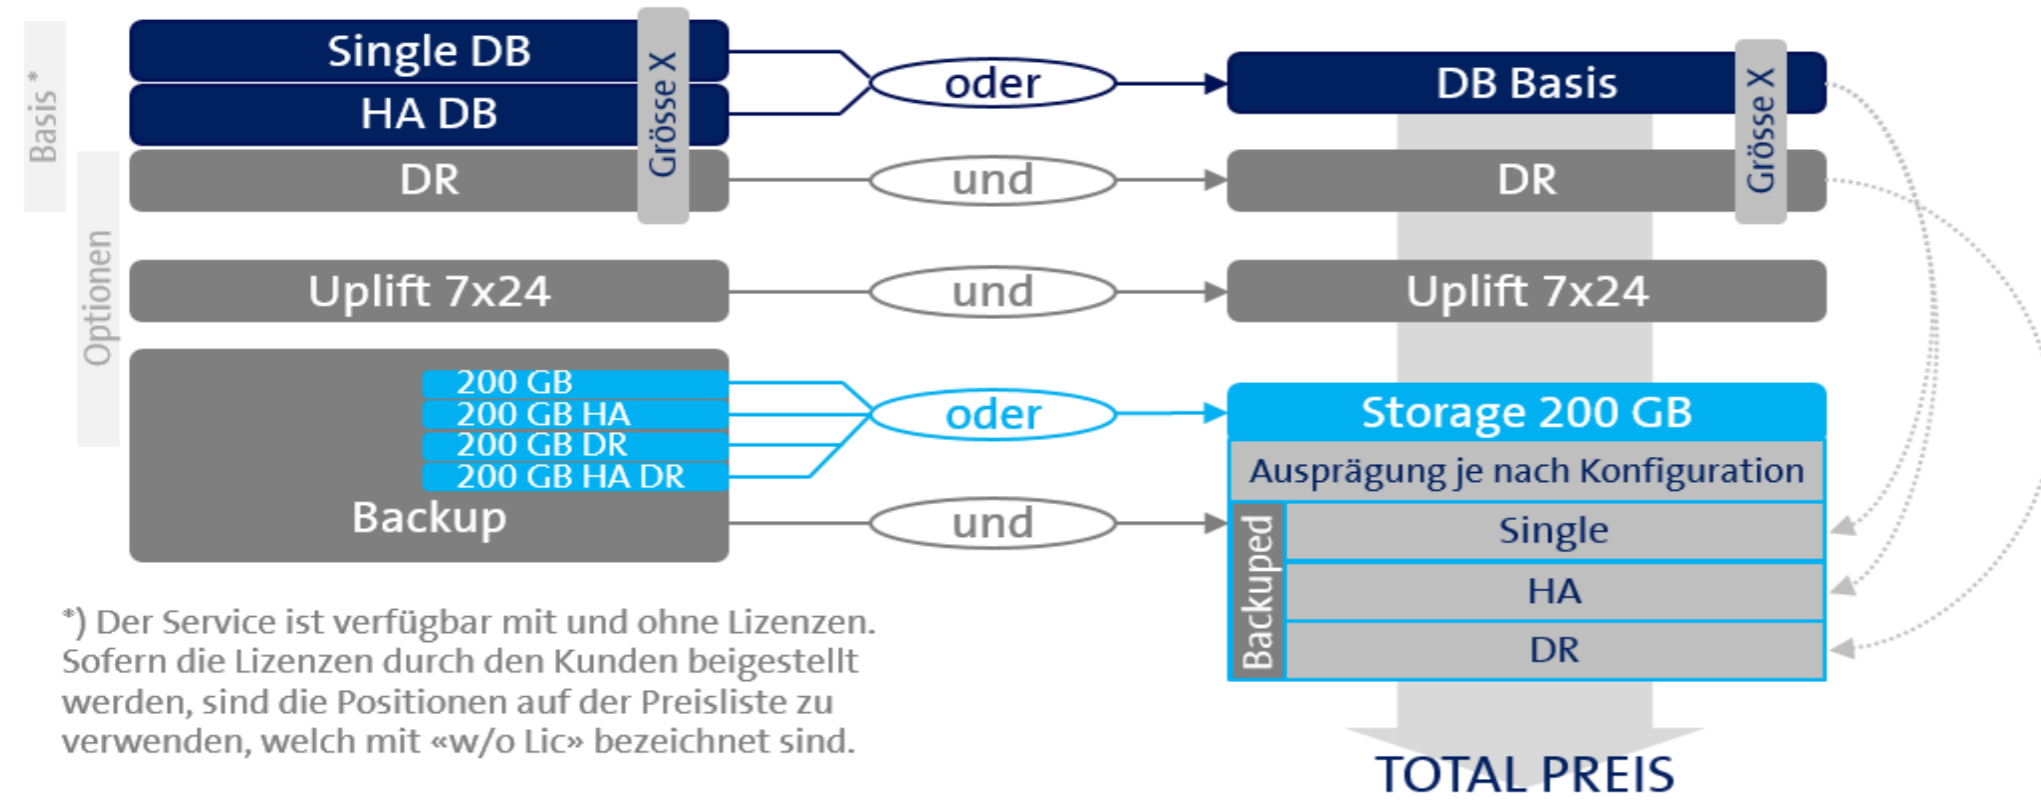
Basis *

Single DB
HA DB
DR
Grösse X

Optionen

Uplift 7x24

200 GB
200 GB HA
200 GB DR
200 GB HA DR
Backup

oder
und
und
oder
und

DB Basis
DR
Grösse X
Uplift 7x24
Storage 200 GB
Ausprägung je nach Konfiguration
Backuped
Single
HA
DR

*) Der Service ist verfügbar mit und ohne Lizenzen. Sofern die Lizenzen durch den Kunden beigestellt werden, sind die Positionen auf der Preisliste zu verwenden, welch mit «w/o Lic» bezeichnet sind.

TOTAL PREIS